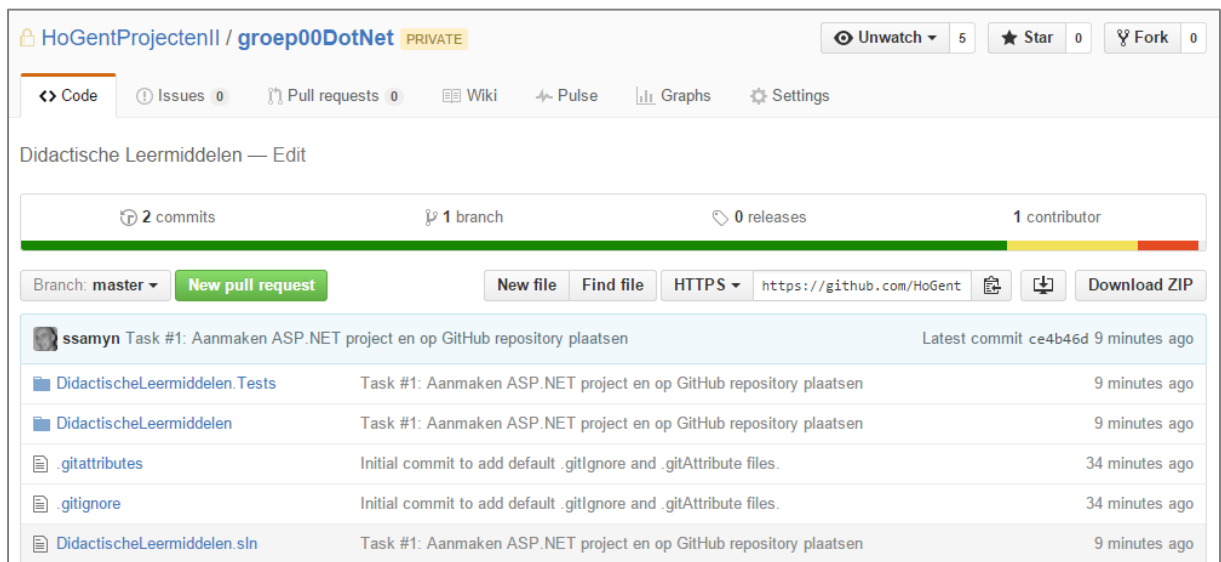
HoGentProjectenII / groep00DotNet PRIVATE

Unwatch 5 Star 0 Fork 0

<> Code Issues 0 Pull requests 0 Wiki Pulse Graphs Settings

Didactische Leermiddelen — Edit

2 commits 1 branch 0 releases 1 contributor

Branch: master New pull request New file Find file HTTPS https://github.com/HoGent Download ZIP

ssamyn Task #1: Aanmaken ASP.NET project en op GitHub repository plaatsen Latest commit ce4b46d 9 minutes ago

| | | |
|---|---|---|
| DidactischeLeermiddelen.Tests | Task #1: Aanmaken ASP.NET project en op GitHub repository plaatsen | 9 minutes ago |
| DidactischeLeermiddelen | Task #1: Aanmaken ASP.NET project en op GitHub repository plaatsen | 9 minutes ago |
| .gitattributes | Initial commit to add default .gitIgnore and .gitAttribute files. | 34 minutes ago |
| .gitignore | Initial commit to add default .gitIgnore and .gitAttribute files. | 34 minutes ago |
| DidactischeLeermiddelen.sln | Task #1: Aanmaken ASP.NET project en op GitHub repository plaatsen | 9 minutes ago |